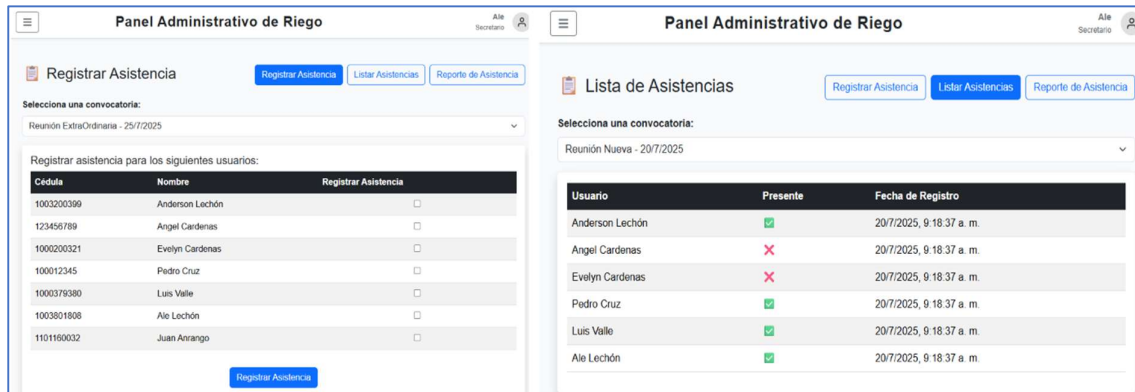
Panel Administrativo de Riego

Ale
Secretario

Registrar Asistencia

Registrar Asistencia | Listar Asistencias | Reporte de Asistencia

Selecciona una convocatoria:

Reunión ExtraOrdinaria - 25/7/2025

Registrar asistencia para los siguientes usuarios:

| Cédula | Nombre | Registrar Asistencia |
|---|---|---|
| 1003200399 | Anderson Lechón | ☐ |
| 123456789 | Angel Cardenas | ☐ |
| 1000200321 | Evelyn Cardenas | ☐ |
| 100012345 | Pedro Cruz | ☐ |
| 1000379380 | Luis Valle | ☐ |
| 1003801808 | Ale Lechón | ☐ |
| 1101160032 | Juan Anrango | ☐ |

Registrar Asistencia

Panel Administrativo de Riego

Ale
Secretario

Lista de Asistencias

Registrar Asistencia | Listar Asistencias | Reporte de Asistencia

Selecciona una convocatoria:

Reunión Nueva - 20/7/2025

| Usuario | Presente | Fecha de Registro |
|---|---|---|
| Anderson Lechón | ✅ | 20/7/2025, 9:18:37 a. m. |
| Angel Cardenas | ❌ | 20/7/2025, 9:18:37 a. m. |
| Evelyn Cardenas | ❌ | 20/7/2025, 9:18:37 a. m. |
| Pedro Cruz | ✅ | 20/7/2025, 9:18:37 a. m. |
| Luis Valle | ✅ | 20/7/2025, 9:18:37 a. m. |
| Ale Lechón | ✅ | 20/7/2025, 9:18:37 a. m. |